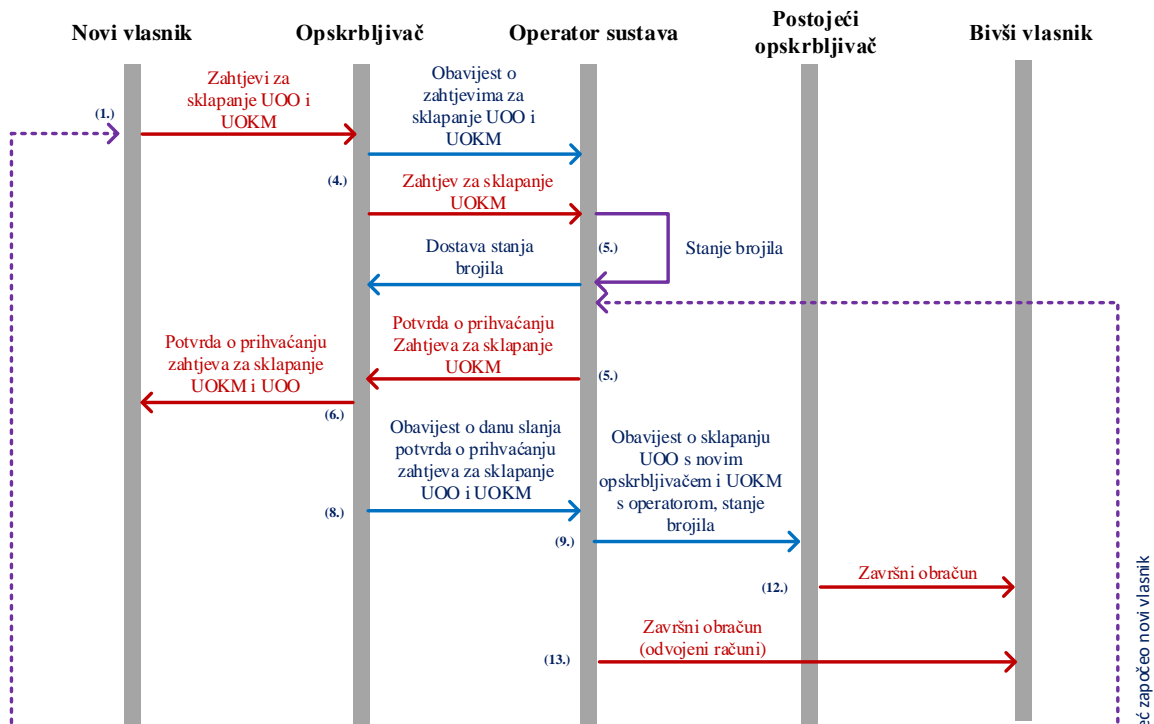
Novi vlasnik

Opskrbljivač

Operator sustava

Postojeći opskrbljivač

Bivši vlasnik

(1.)

Zahtjevi za sklapanje UOO i UOKM

Obavijest o zahtjevima za sklapanje UOO i UOKM

(4.)

Zahtjev za sklapanje UOKM

(5.)

Stanje brojila

Dostava stanja brojila

Potvrda o prihvaćanju zahtjeva za sklapanje UOKM i UOO

Potvrda o prihvaćanju Zahtjeva za sklapanje UOKM

(5.)

(6.)

Obavijest o danu slanja potvrda o prihvaćanju zahtjeva za sklapanje UOO i UOKM

(8.)

Obavijest o sklapanju UOO s novim opskrbljivačem i UOKM s operatorom, stanje brojila

(9.)

(12.)

Završni obračun

Završni obračun (odvojeni računi)

(13.)

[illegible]ć započeo novi vlasnik